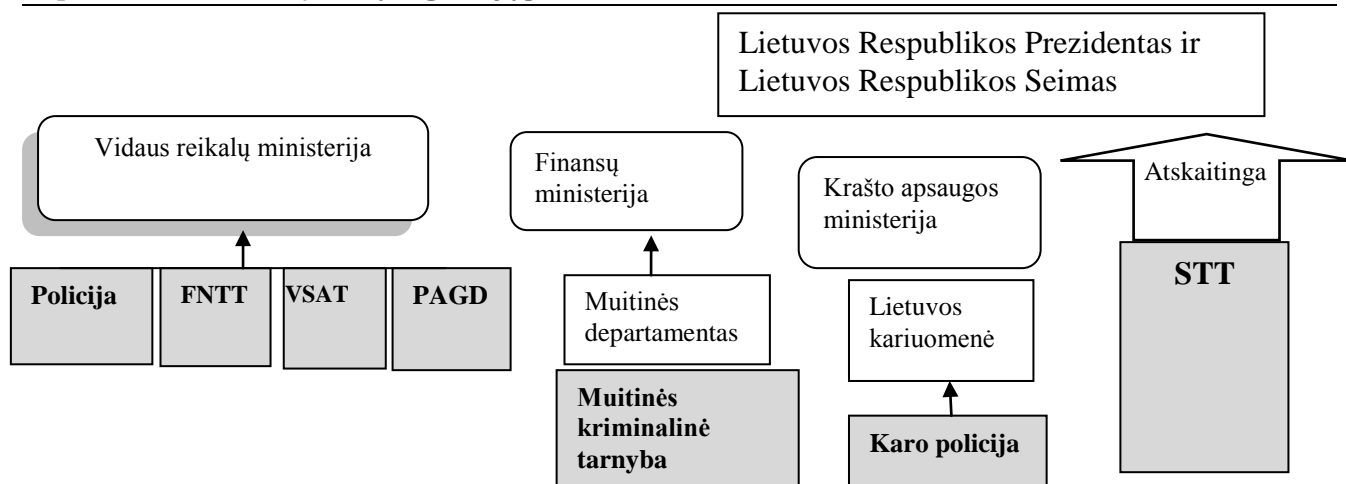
Lietuvos Respublikos Prezidentas ir Lietuvos Respublikos Seimas

Vidaus reikalų ministerija

Policija

FNTT

VSAT

PAGD

Finansų ministerija

Muitinės departamentas

Muitinės kriminalinė tarnyba

Krašto apsaugos ministerija

Lietuvos kariuomenė

Karo policija

Atskaitinga

STT